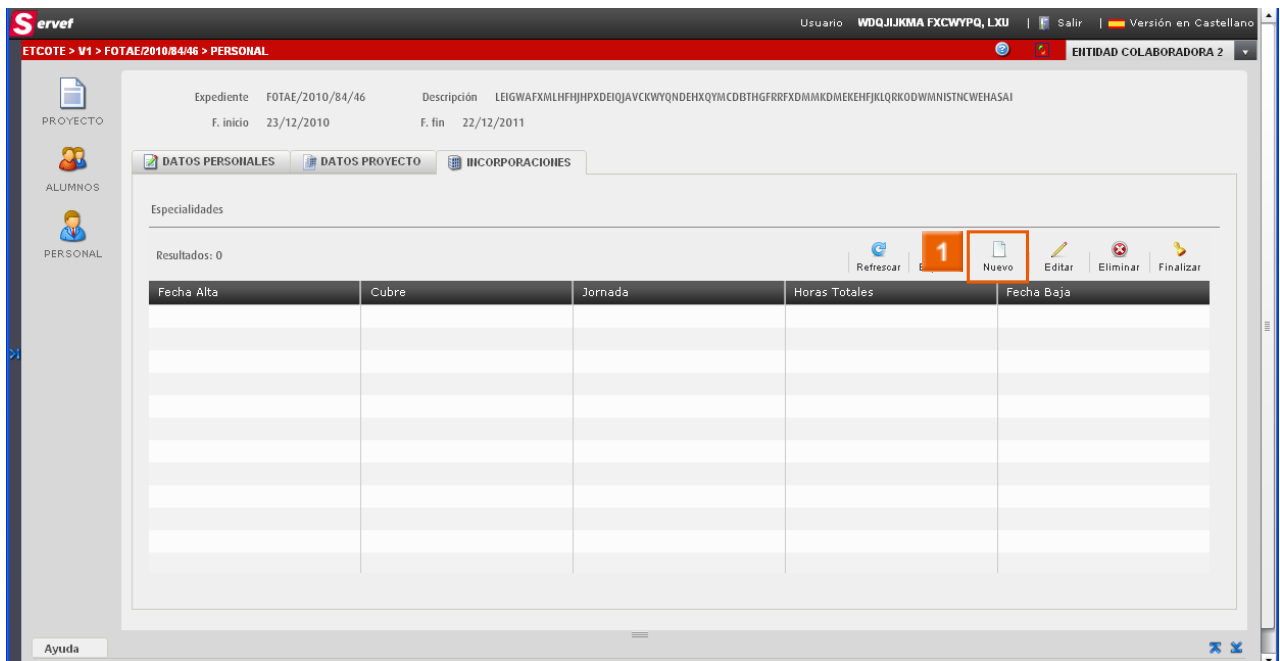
Servef

Usuario WDQJIJKMA FXCWYPQ, LXU | Salir | Versión en Castellano

ETCOTE > V1 > FOTAE/2010/84/46 > PERSONAL

ENTIDAD COLABORADORA 2

PROYECTO

ALUMNOS

PERSONAL

Expediente FOTAE/2010/84/46 Descripción LEIGWAFXMLHFHJHPXDEIQJAVCKWYQNDEHXQYMCDBTHGFRRFXDMMKDMEKEHFJKLQRKODWMNISTNCWEHASAI

F. inicio 23/12/2010 F. fin 22/12/2011

DATOS PERSONALES | DATOS PROYECTO | INCORPORACIONES

Especialidades

Resultados: 0

Refrescar E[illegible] 1 Nuevo Editar Eliminar Finalizar

| Fecha Alta | Cubre | Jornada | Horas Totales | Fecha Baja |
|---|---|---|---|---|

Ayuda